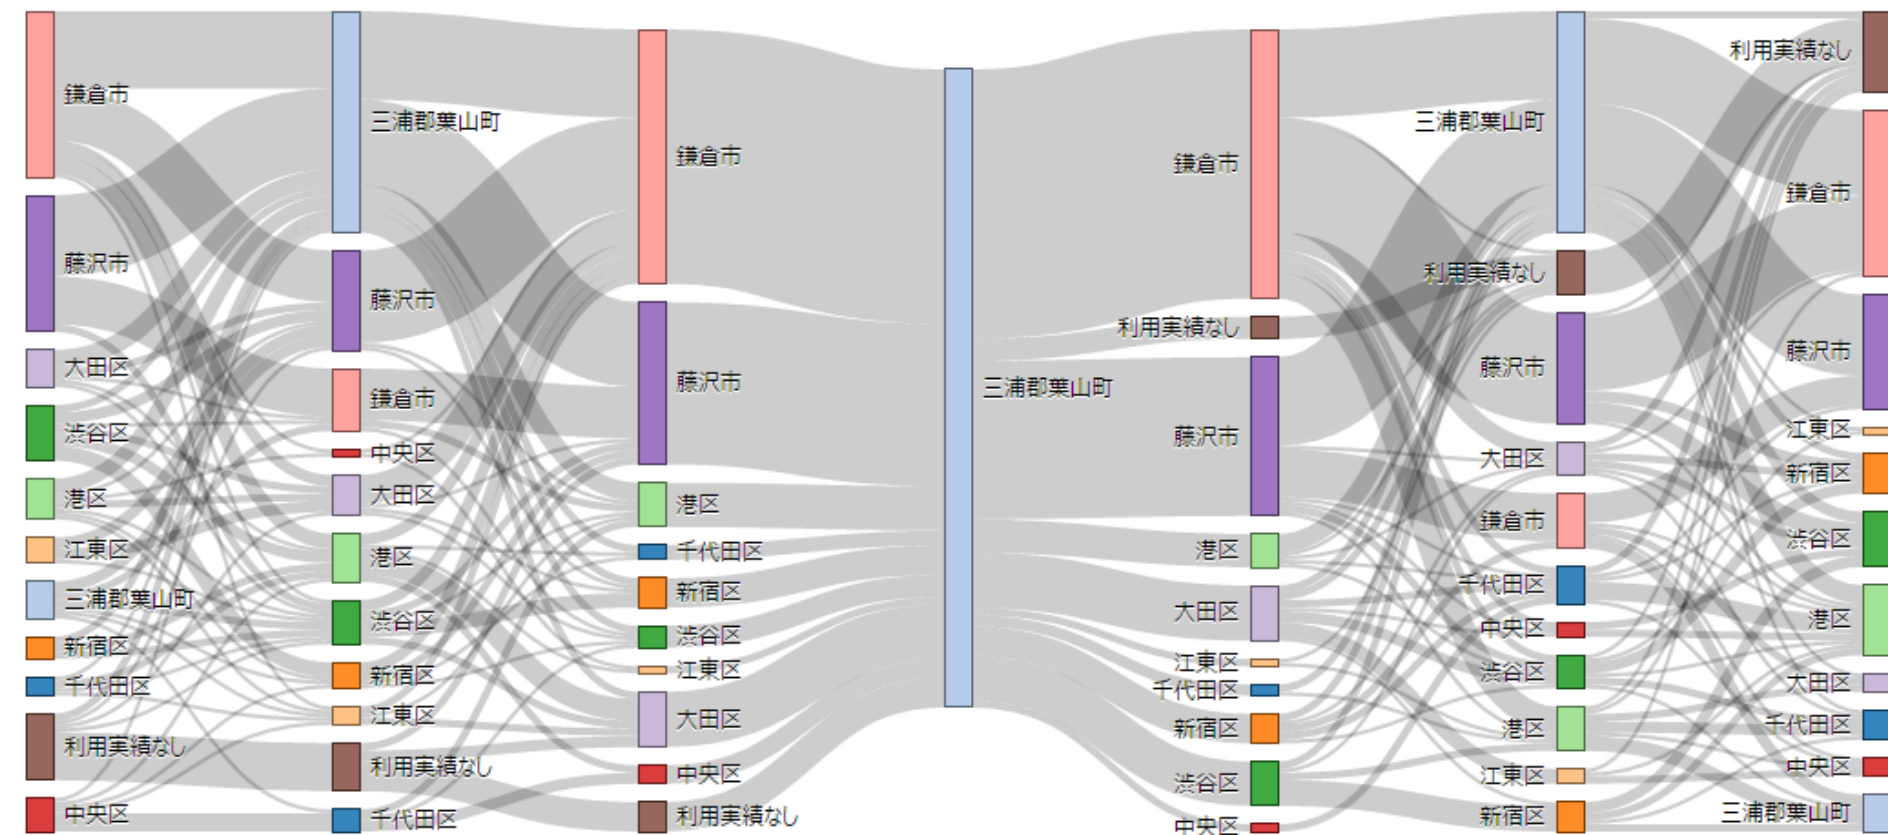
鎌倉市
藤沢市
大田区
渋谷区
港区
江東区
三浦郡葉山町
新宿区
千代田区
利用実績なし
中央区

三浦郡葉山町
藤沢市
鎌倉市
中央区
大田区
港区
渋谷区
新宿区
江東区
利用実績なし
千代田区

鎌倉市
藤沢市
港区
千代田区
新宿区
渋谷区
江東区
大田区
中央区
利用実績なし

三浦郡葉山町

鎌倉市
利用実績なし
藤沢市
港区
大田区
江東区
千代田区
新宿区
渋谷区
中央区

三浦郡葉山町
利用実績なし
藤沢市
大田区
鎌倉市
千代田区
中央区
渋谷区
港区
江東区
新宿区

利用実績なし
鎌倉市
藤沢市
江東区
新宿区
渋谷区
港区
大田区
千代田区
中央区
三浦郡葉山町